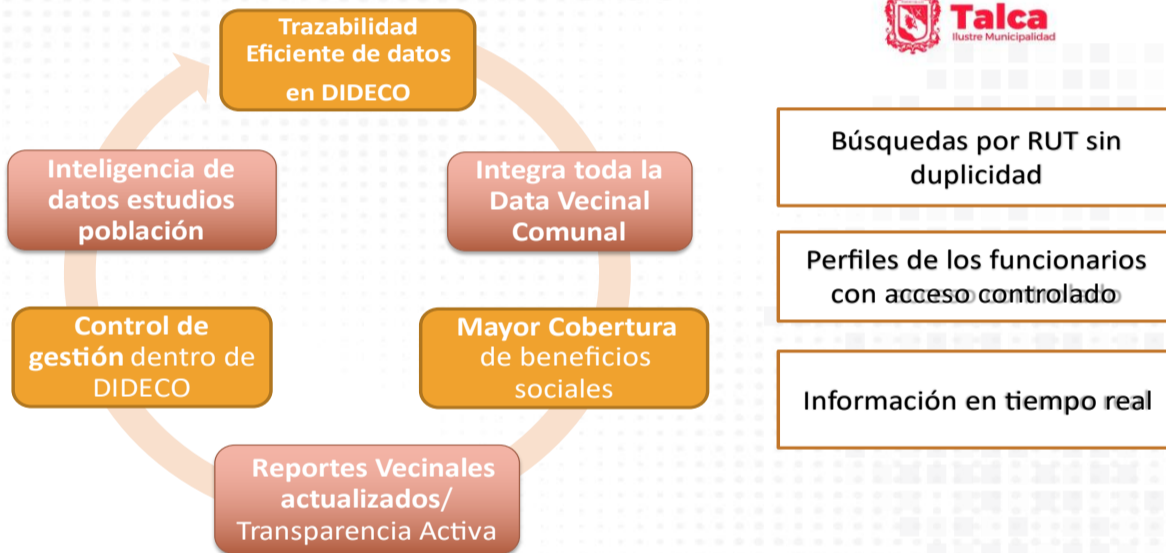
Talca
Ilustre Municipalidad

Trazabilidad Eficiente de datos en DIDECO

Integra toda la Data Vecinal Comunal

Mayor Cobertura de beneficios sociales

Reportes Vecinales actualizados/ Transparencia Activa

Control de gestión dentro de DIDECO

Inteligencia de datos estudios población

Búsquedas por RUT sin duplicidad

Perfiles de los funcionarios con acceso controlado

Información en tiempo real